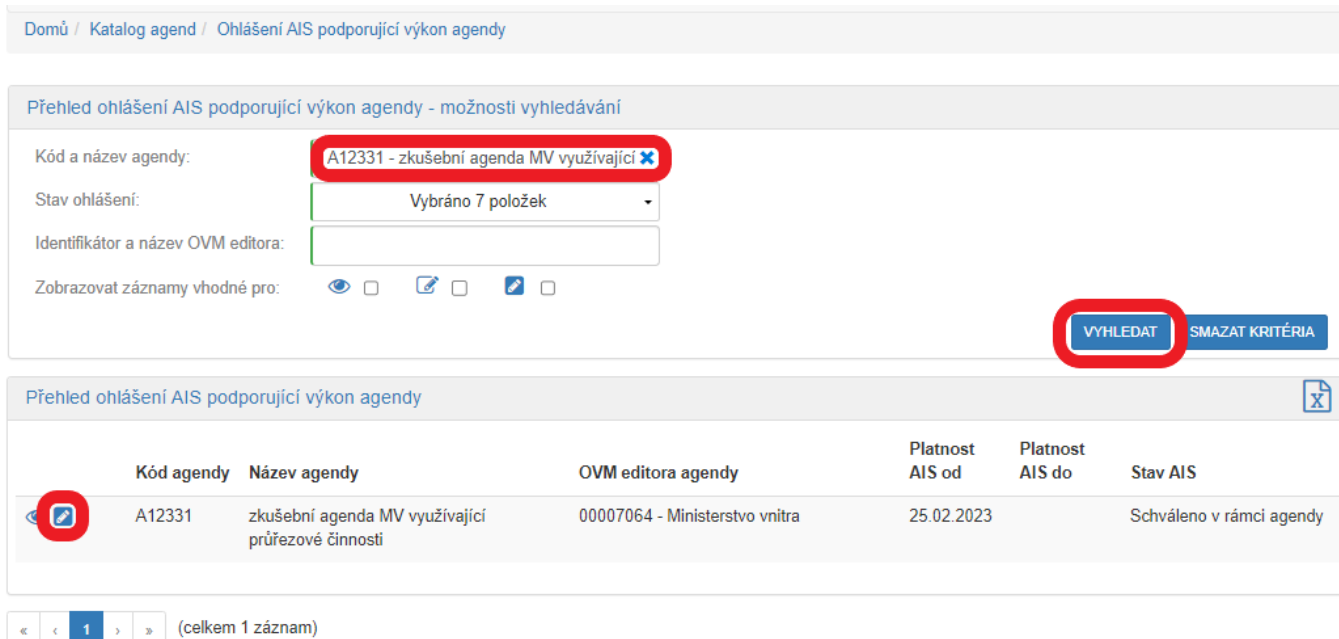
Domů / Katalog agend / Ohlášení AIS podporující výkon agendy

Přehled ohlášení AIS podporující výkon agendy - možnosti vyhledávání

Kód a název agendy: A12331 - zkušební agenda MV využívající ✖

Stav ohlášení: Vybráno 7 položek

Identifikátor a název OVM editora:

Zobrazovat záznamy vhodné pro:

VYHLEDAT SMAZAT KRITÉRIA

Přehled ohlášení AIS podporující výkon agendy

| | Kód agendy | Název agendy | OVM editora agendy | Platnost AIS od | Platnost AIS do | Stav AIS |
|---|---|---|---|---|---|---|
| | A12331 | zkušební agenda MV využívající průřezové činnosti | 00007064 - Ministerstvo vnitra | 25.02.2023 | | Schváleno v rámci agendy |

« ‹ 1 › » (celkem 1 záznam)